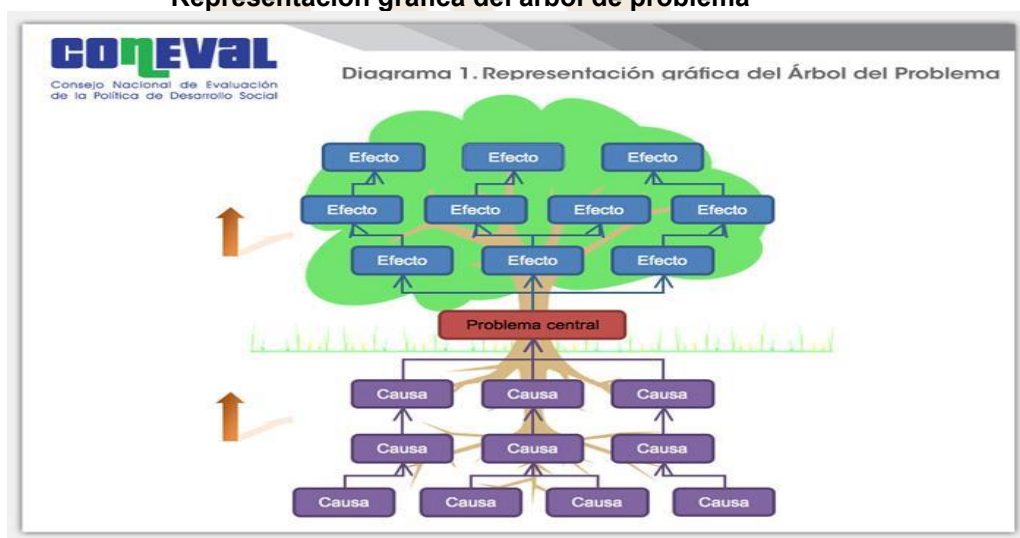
Representación gráfica del árbol de problema

CONEVAL
Consejo Nacional de Evaluación de la Política de Desarrollo Social

Diagrama 1. Representación gráfica del Árbol del Problema

Efecto Efecto Efecto

Efecto Efecto Efecto Efecto

Efecto Efecto Efecto

Problema central

Causa Causa Causa

Causa Causa Causa

Causa Causa Causa Causa